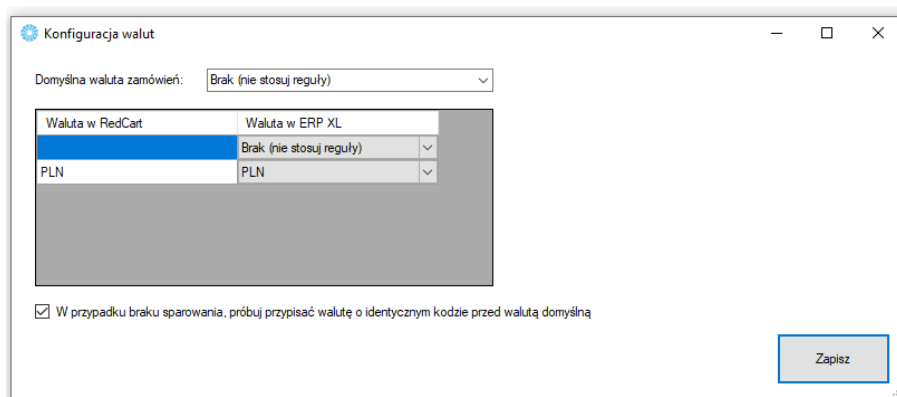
Konfiguracja walut

Domyślna waluta zamówień: Brak (nie stosuj reguły)

| Waluta w RedCart | Waluta w ERP XL |
|---|---|
| | Brak (nie stosuj reguły) |
| PLN | PLN |

W przypadku braku sparowania, próbuj przypisać walutę o identycznym kodzie przed walutą domyślną

Zapisz